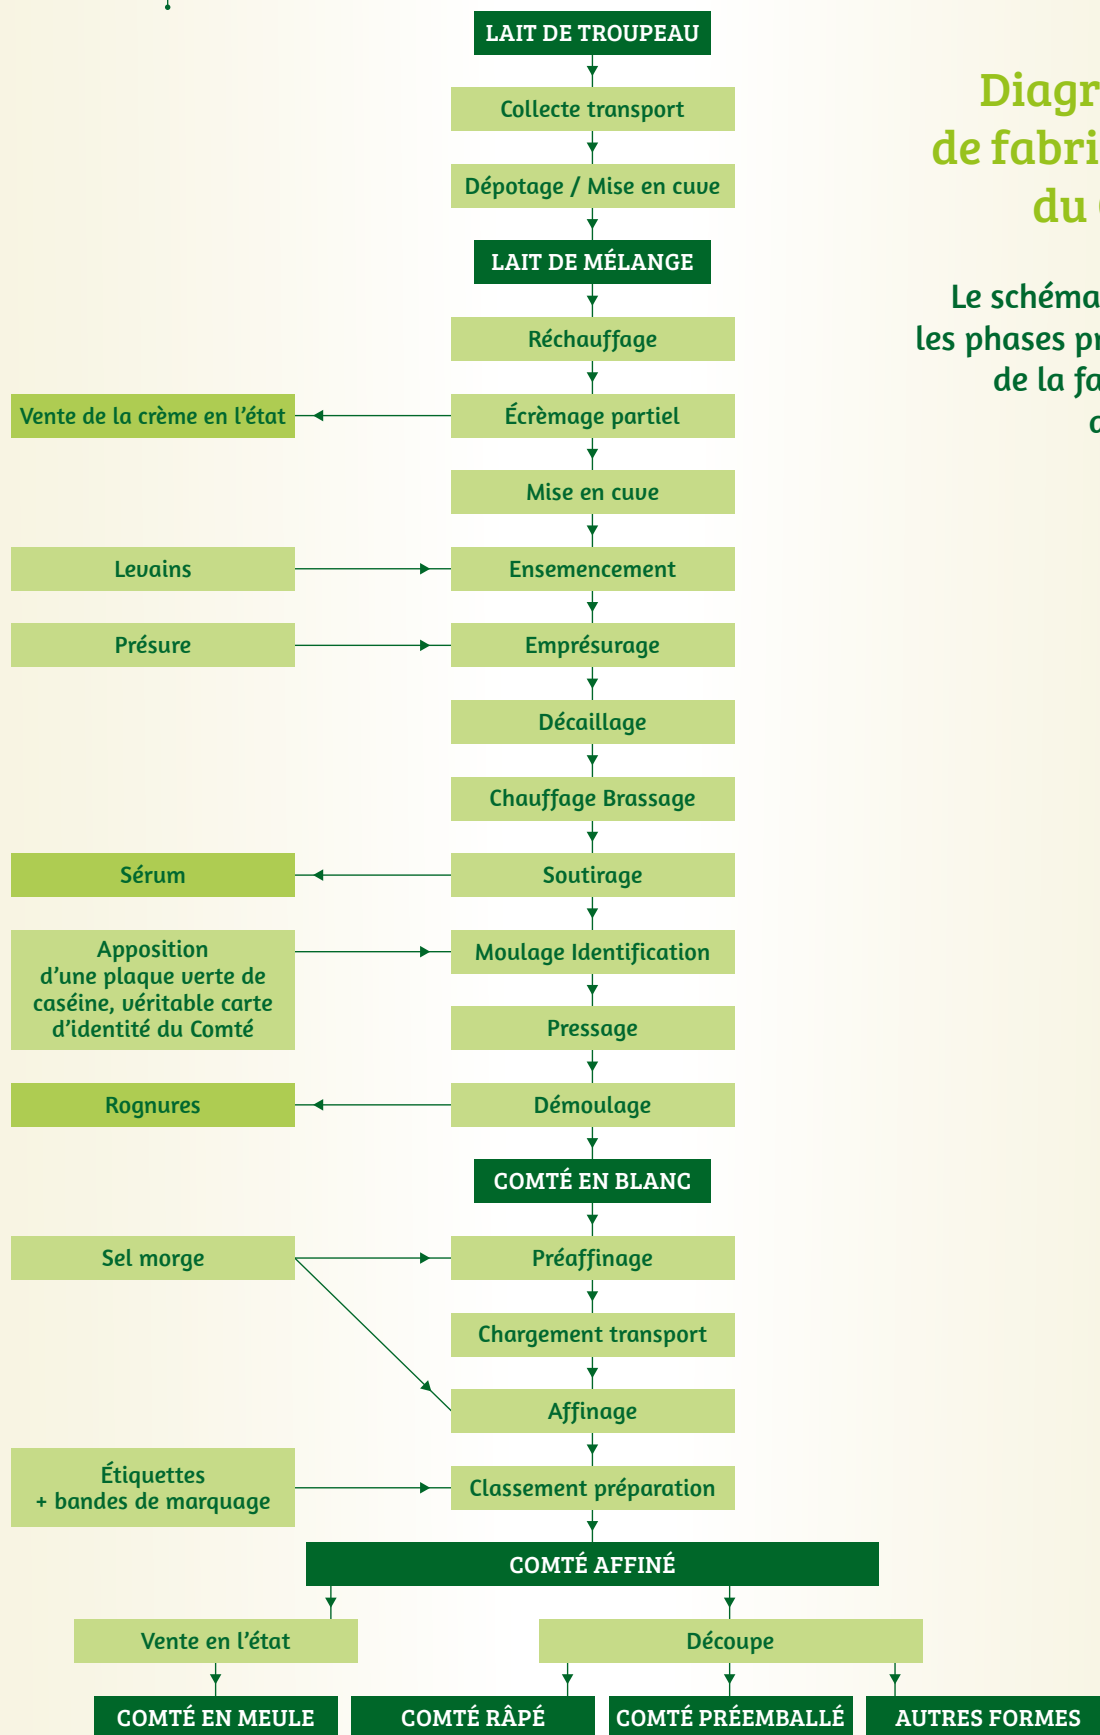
LAIT DE TROUPEAU

Collecte transport

Dépotage / Mise en cuve

LAIT DE MÉLANGE

Réchauffage

Vente de la crème en l'état

Écrèmage partiel

Mise en cuve

Levains

Ensemencement

Présure

Emprésurage

Décaillage

Chauffage Brassage

Sérum

Soutirage

Apposition d'une plaque verte de caséine, véritable carte d'identité du Comté

Moulage Identification

Pressage

Rognures

Démoulage

COMTÉ EN BLANC

Sel morge

Préaffinage

Chargement transport

Affinage

Étiquettes + bandes de marquage

Classement préparation

COMTÉ AFFINÉ

Vente en l'état

Découpe

COMTÉ EN MEULE

COMTÉ RÂPÉ

COMTÉ PRÉEMBALLÉ

AUTRES FORMES

Diagr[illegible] de fabri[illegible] du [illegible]

Le schéma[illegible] les phases pr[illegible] de la fa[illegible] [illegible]